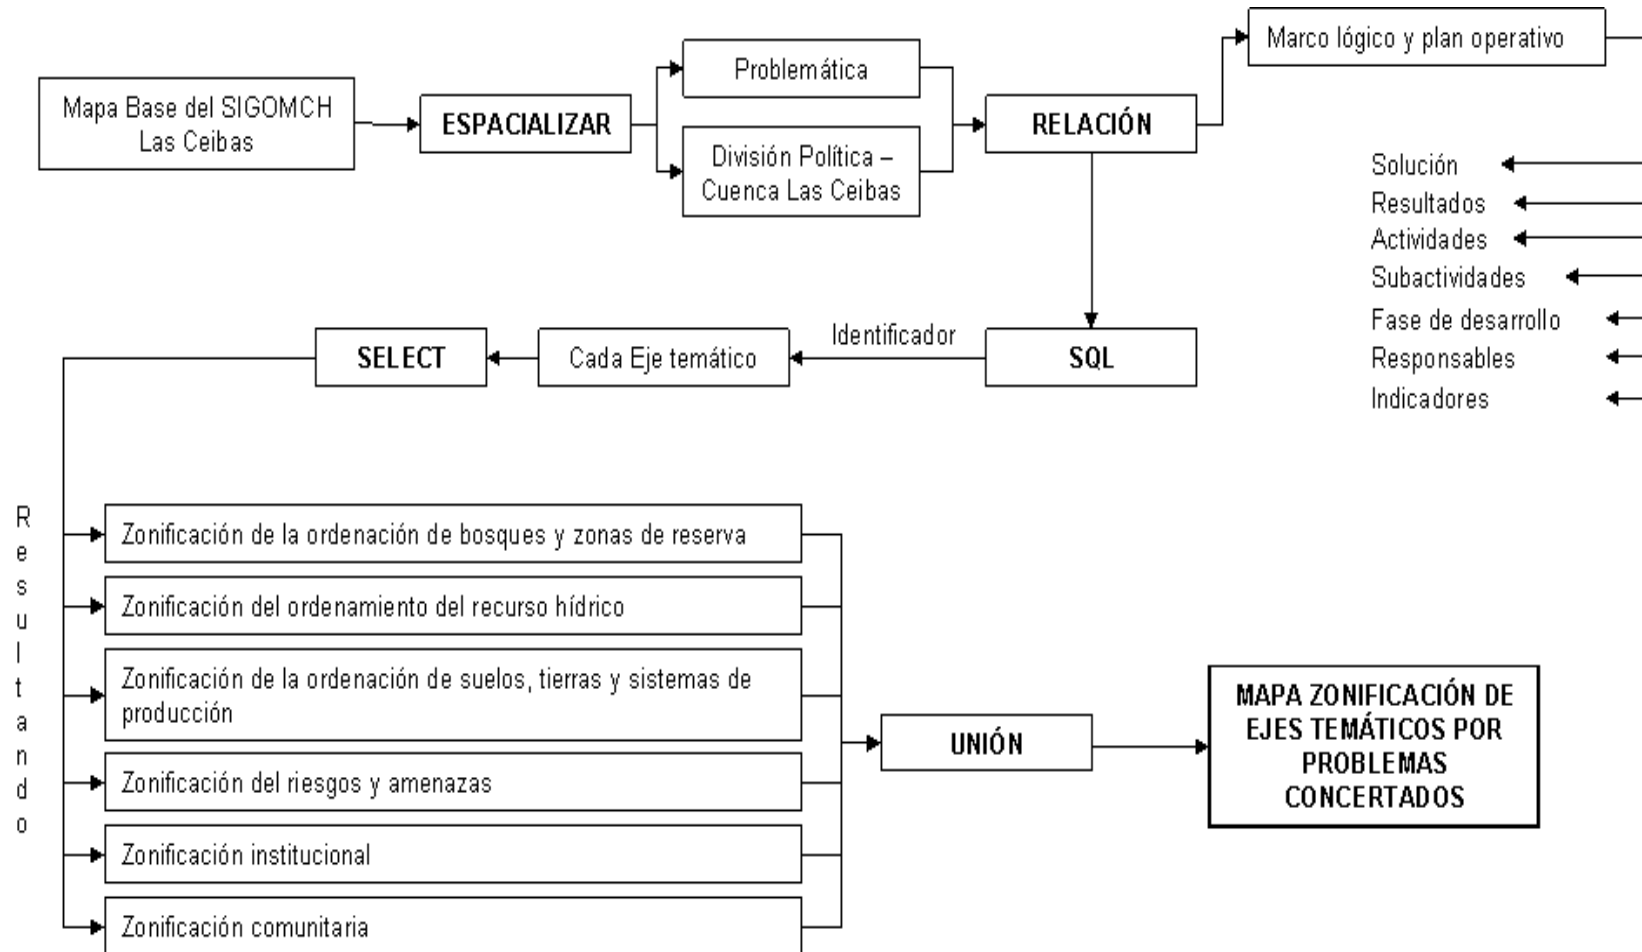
Mapa Base del SIGOMCH Las Ceibas

ESPACIALIZAR

Problemática

División Política – Cuenca Las Ceibas

RELACIÓN

Marco lógico y plan operativo

Solución
Resultados
Actividades
Subactividades
Fase de desarrollo
Responsables
Indicadores

SQL

Identificador

Cada Eje temático

SELECT

R
e
s
u
l
t
a
n
d
o

Zonificación de la ordenación de bosques y zonas de reserva

Zonificación del ordenamiento del recurso hídrico

Zonificación de la ordenación de suelos, tierras y sistemas de producción

Zonificación del riesgos y amenazas

Zonificación institucional

Zonificación comunitaria

UNIÓN

MAPA ZONIFICACIÓN DE EJES TEMÁTICOS POR PROBLEMAS CONCERTADOS